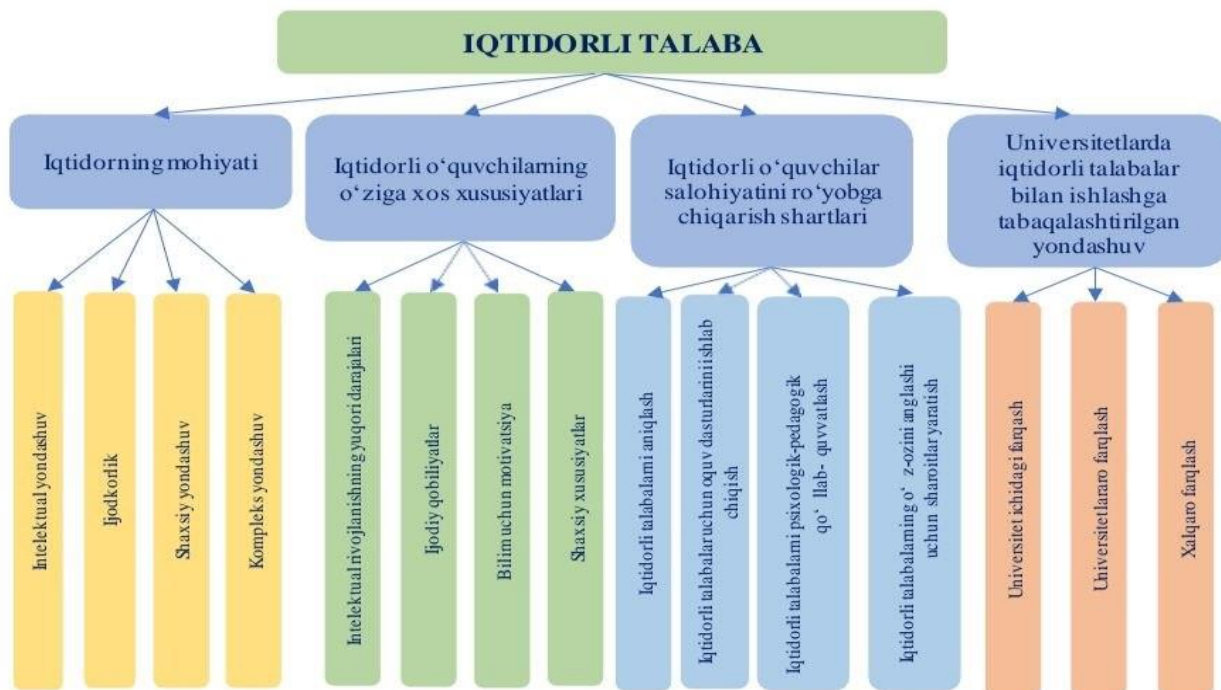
IQTIDORLI TALABA

Iqtidorning mohiyati

Intelektual yondashuv

Ijodkorlik

Shaxsiy yondashuv

Kompleks yondashuv

Iqtidorli o'quvchilarning o'ziga xos xususiyatlari

Intelektual rivojlanishning yuqori darajalari

Ijodiy qobiliyatlar

Bilim uchun motivatsiya

Shaxsiy xususiyatlar

Iqtidorli o'quvchilar salohiyatini ro'yobga chiqarish shartlari

Iqtidorli talabalarni aniqlash

Iqtidorli talabalar uchun o'quv dasturlarini ishlab chiqish

Iqtidorli talabalarni psixologik-pedagogik qo' llab- quvvatlash

Iqtidorli talabalarning o' z-ozini anglashi uchun sharoitlar yaratish

Universitetlarda iqtidorli talabalar bilan ishlashga tabaqalashtirilgan yondashuv

Universitet ichidagi farqlash

Universitetlararo farqlash

Xalqaro farqlash